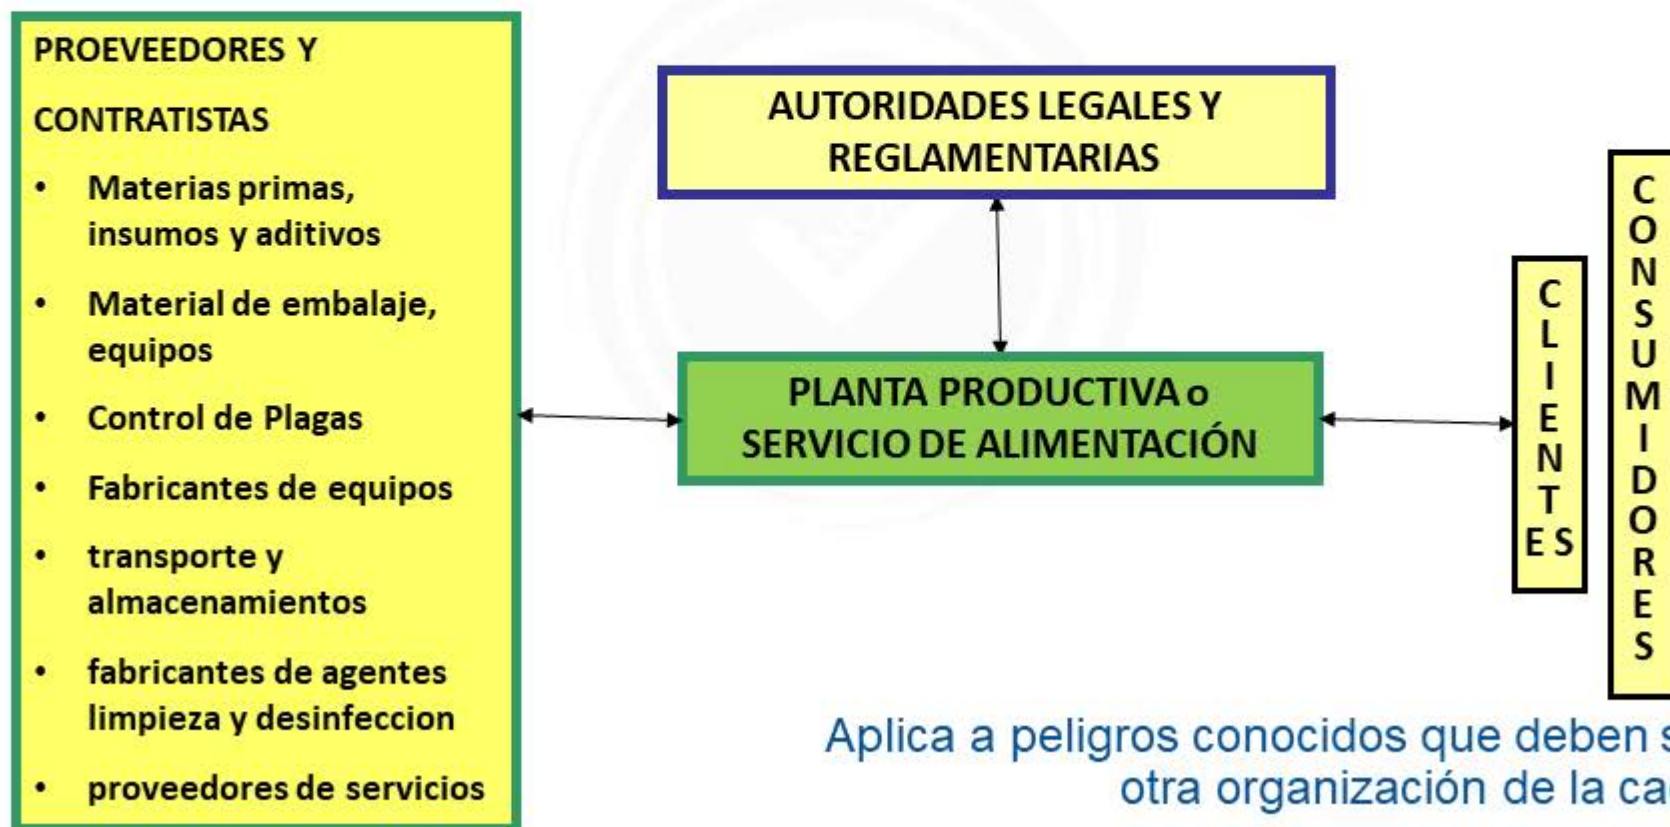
PROEVEEDORES Y

CONTRATISTAS

- Materias primas, insumos y aditivos
- Material de embalaje, equipos
- Control de Plagas
- Fabricantes de equipos
- transporte y almacenamientos
- fabricantes de agentes limpieza y desinfeccion
- proveedores de servicios

AUTORIDADES LEGALES Y REGLAMENTARIAS

PLANTA PRODUCTIVA o SERVICIO DE ALIMENTACIÓN

CLIENTES

CONSUMIDORES

Aplica a peligros conocidos que deben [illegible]
otra organización de la ca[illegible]